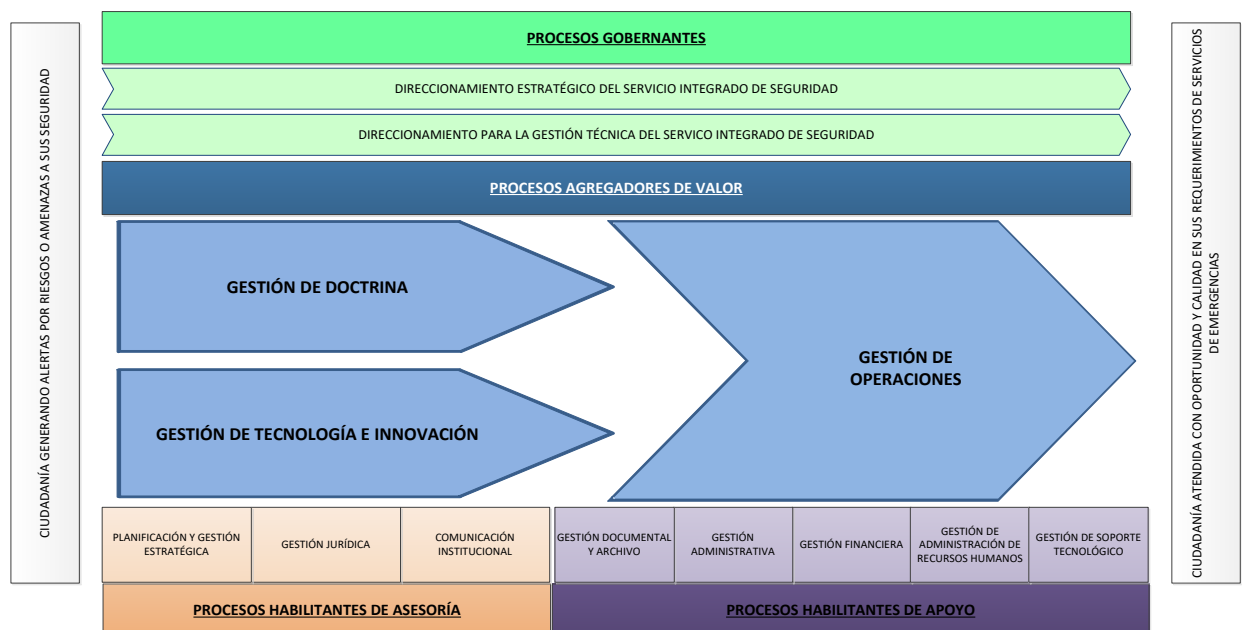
CIUDADANÍA GENERANDO ALERTAS POR RIESGOS O AMENAZAS A SUS SEGURIDAD

PROCESOS GOBERNANTES

DIRECCIONAMIENTO ESTRATÉGICO DEL SERVICIO INTEGRADO DE SEGURIDAD

DIRECCIONAMIENTO PARA LA GESTIÓN TÉCNICA DEL SERVICO INTEGRADO DE SEGURIDAD

PROCESOS AGREGADORES DE VALOR

GESTIÓN DE DOCTRINA

GESTIÓN DE TECNOLOGÍA E INNOVACIÓN

GESTIÓN DE OPERACIONES

PLANIFICACIÓN Y GESTIÓN ESTRATÉGICA

GESTIÓN JURÍDICA

COMUNICACIÓN INSTITUCIONAL

GESTIÓN DOCUMENTAL Y ARCHIVO

GESTIÓN ADMINISTRATIVA

GESTIÓN FINANCIERA

GESTIÓN DE ADMINISTRACIÓN DE RECURSOS HUMANOS

GESTIÓN DE SOPORTE TECNOLÓGICO

PROCESOS HABILITANTES DE ASESORÍA

PROCESOS HABILITANTES DE APOYO

CIUDADANÍA ATENDIDA CON OPORTUNIDAD Y CALIDAD EN SUS REQUERIMIENTOS DE SERVICIOS DE EMERGENCIAS